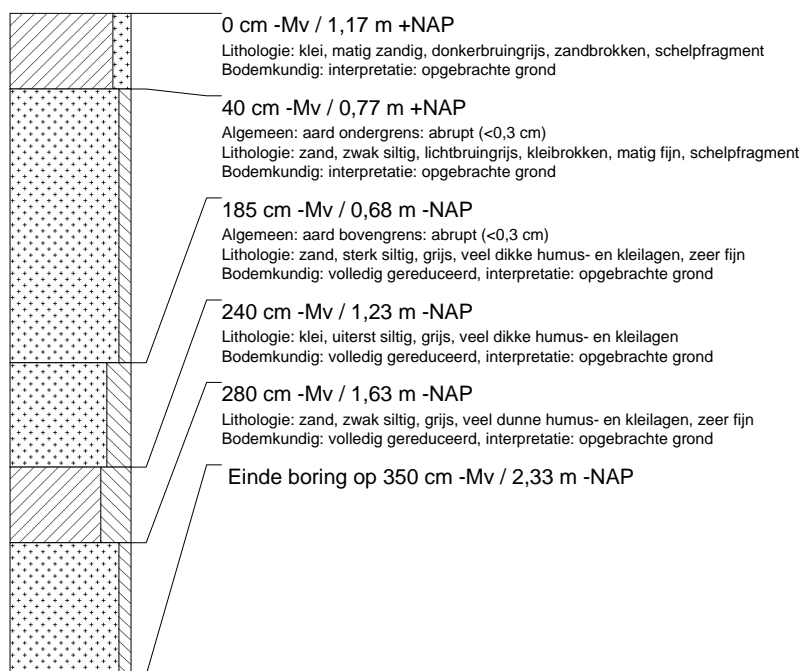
0 cm -Mv / 1,17 m +NAP
Lithologie: klei, matig zandig, donkerbruingrijs, zandbrokken, schelpfragment
Bodemkundig: interpretatie: opgebrachte grond

40 cm -Mv / 0,77 m +NAP
Algemeen: aard ondergrens: abrupt (<0,3 cm)
Lithologie: zand, zwak siltig, lichtbruingrijs, kleibrokken, matig fijn, schelpfragment
Bodemkundig: interpretatie: opgebrachte grond

185 cm -Mv / 0,68 m -NAP
Algemeen: aard bovengrens: abrupt (<0,3 cm)
Lithologie: zand, sterk siltig, grijs, veel dikke humus- en kleilagen, zeer fijn
Bodemkundig: volledig gereduceerd, interpretatie: opgebrachte grond

240 cm -Mv / 1,23 m -NAP
Lithologie: klei, uiterst siltig, grijs, veel dikke humus- en kleilagen
Bodemkundig: volledig gereduceerd, interpretatie: opgebrachte grond

280 cm -Mv / 1,63 m -NAP
Lithologie: zand, zwak siltig, grijs, veel dunne humus- en kleilagen, zeer fijn
Bodemkundig: volledig gereduceerd, interpretatie: opgebrachte grond

Einde boring op 350 cm -Mv / 2,33 m -NAP